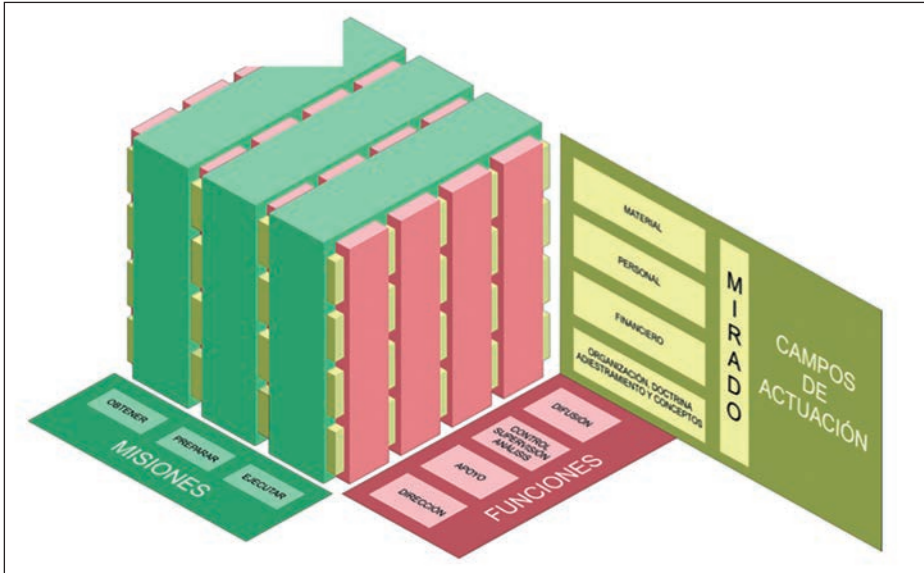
MATERIAL

PERSONAL

FINANCIERO

ORGANIZACIÓN, DOCTRINA ADIESTRAMIENTO Y CONCEPTOS

MIRADO

CAMPOS DE ACTUACIÓN

OBTENER

PREPARAR

EJECUTAR

MISIONES

DIFUSIÓN

CONTROL SUPERVISIÓN ANÁLISIS

APOYO

DIRECCIÓN

FUNCIONES